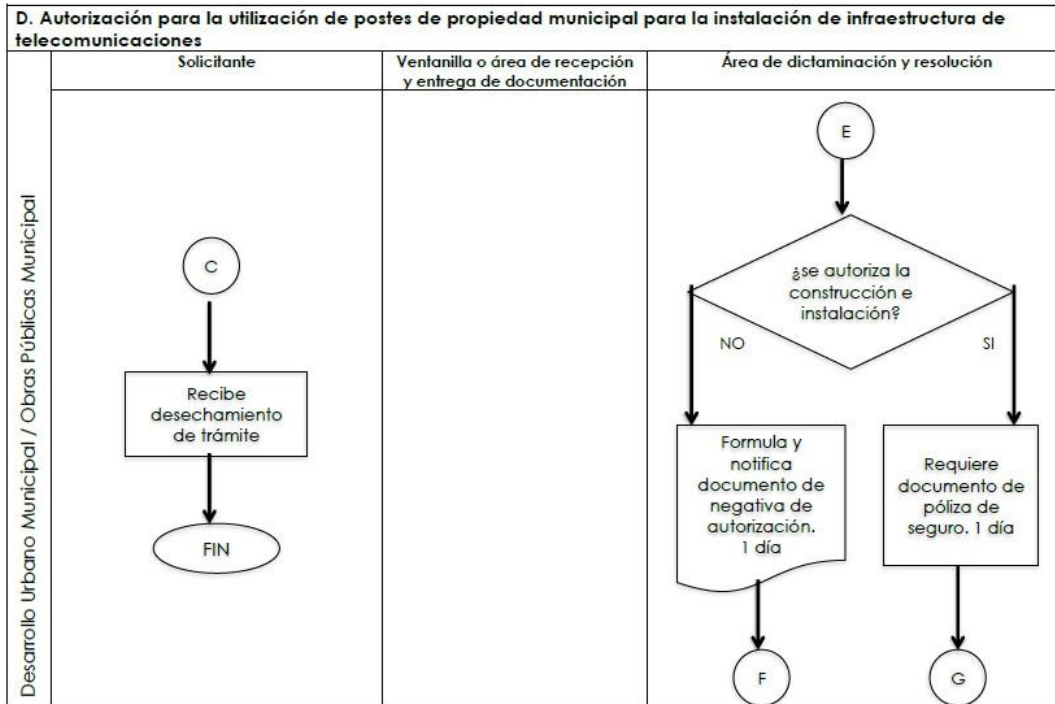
D. Autorización para la utilización de postes de propiedad municipal para la instalación de infraestructura de telecomunicaciones

Desarrollo Urbano Municipal / Obras Públicas Municipal

| Solicitante | Ventanilla o área de recepción y entrega de documentación | Área de dictaminación y resolución |
|---|---|---|

C

Recibe desechamiento de trámite

FIN

E

¿se autoriza la construcción e instalación?

NO

SI

Formula y notifica documento de negativa de autorización. 1 día

Requiere documento de póliza de seguro. 1 día

F

G